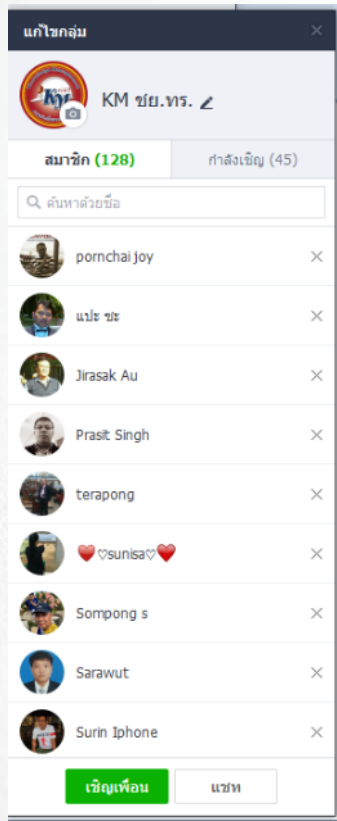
แก้ไขกลุ่ม ×

KM ชย.ทร.

สมาชิก (128) กำลังเชิญ (45)

ค้นหาด้วยชื่อ

pornchai joy ×

แปะ ชะ ×

Jirasak Au ×

Prasit Singh ×

terapong ×

❤️♡sunisa♡❤️ ×

Sompong s ×

Sarawut ×

Surin Iphone ×

เชิญเพื่อน แชท